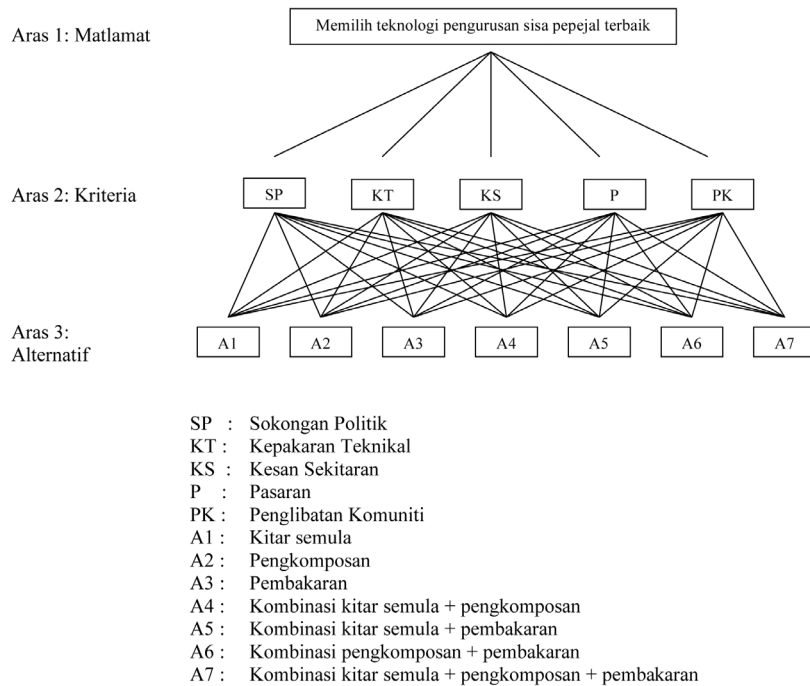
Aras 1: Matlamat

Memilih teknologi pengurusan sisa pepejal terbaik

Aras 2: Kriteria

SP

KT

KS

P

PK

Aras 3: Alternatif

A1

A2

A3

A4

A5

A6

A7

SP : Sokongan Politik
KT : Kepakaran Teknikal
KS : Kesan Sekitaran
P : Pasaran
PK : Penglibatan Komuniti
A1 : Kitar semula
A2 : Pengkomposan
A3 : Pembakaran
A4 : Kombinasi kitar semula + pengkomposan
A5 : Kombinasi kitar semula + pembakaran
A6 : Kombinasi pengkomposan + pembakaran
A7 : Kombinasi kitar semula + pengkomposan + pembakaran